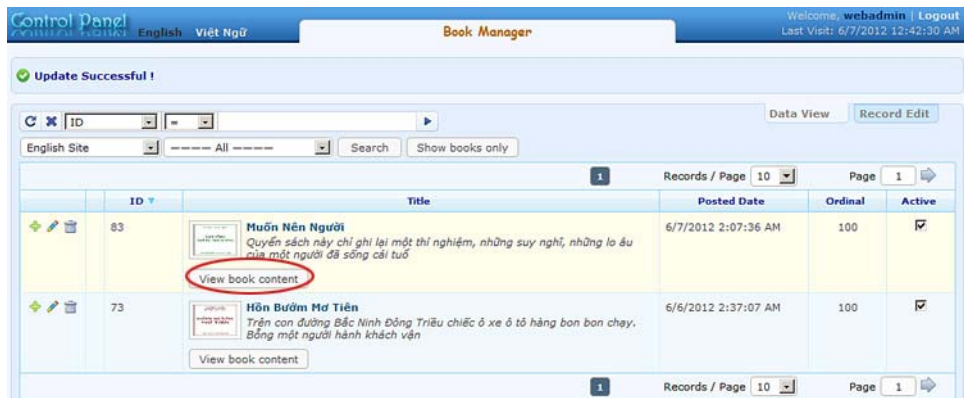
Control Panel English Việt Ngữ

Book Manager

Welcome, webadmin | Logout
Last Visit: 6/7/2012 12:42:30 AM

Update Successful !

ID =

Data View Record Edit

English Site ----- All ----- Search Show books only

1 Records / Page 10 Page 1

| | ID | Title | Posted Date | Ordinal | Active |
|---|---|---|---|---|---|
| | 83 | Muốn Nên Người Quyển sách này chỉ ghi lại một thí nghiệm, những suy nghĩ, những lo âu của một người đã sống cái tuổ View book content | 6/7/2012 2:07:36 AM | 100 | ☑ |
| | 73 | Hồn Bướm Mơ Tiên Trên con đường Bắc Ninh Đông Triều chiếc ô xe ô tô hàng bon bon chạy. Bỗng một người hành khách vận View book content | 6/6/2012 2:37:07 AM | 100 | ☑ |

1 Records / Page 10 Page 1